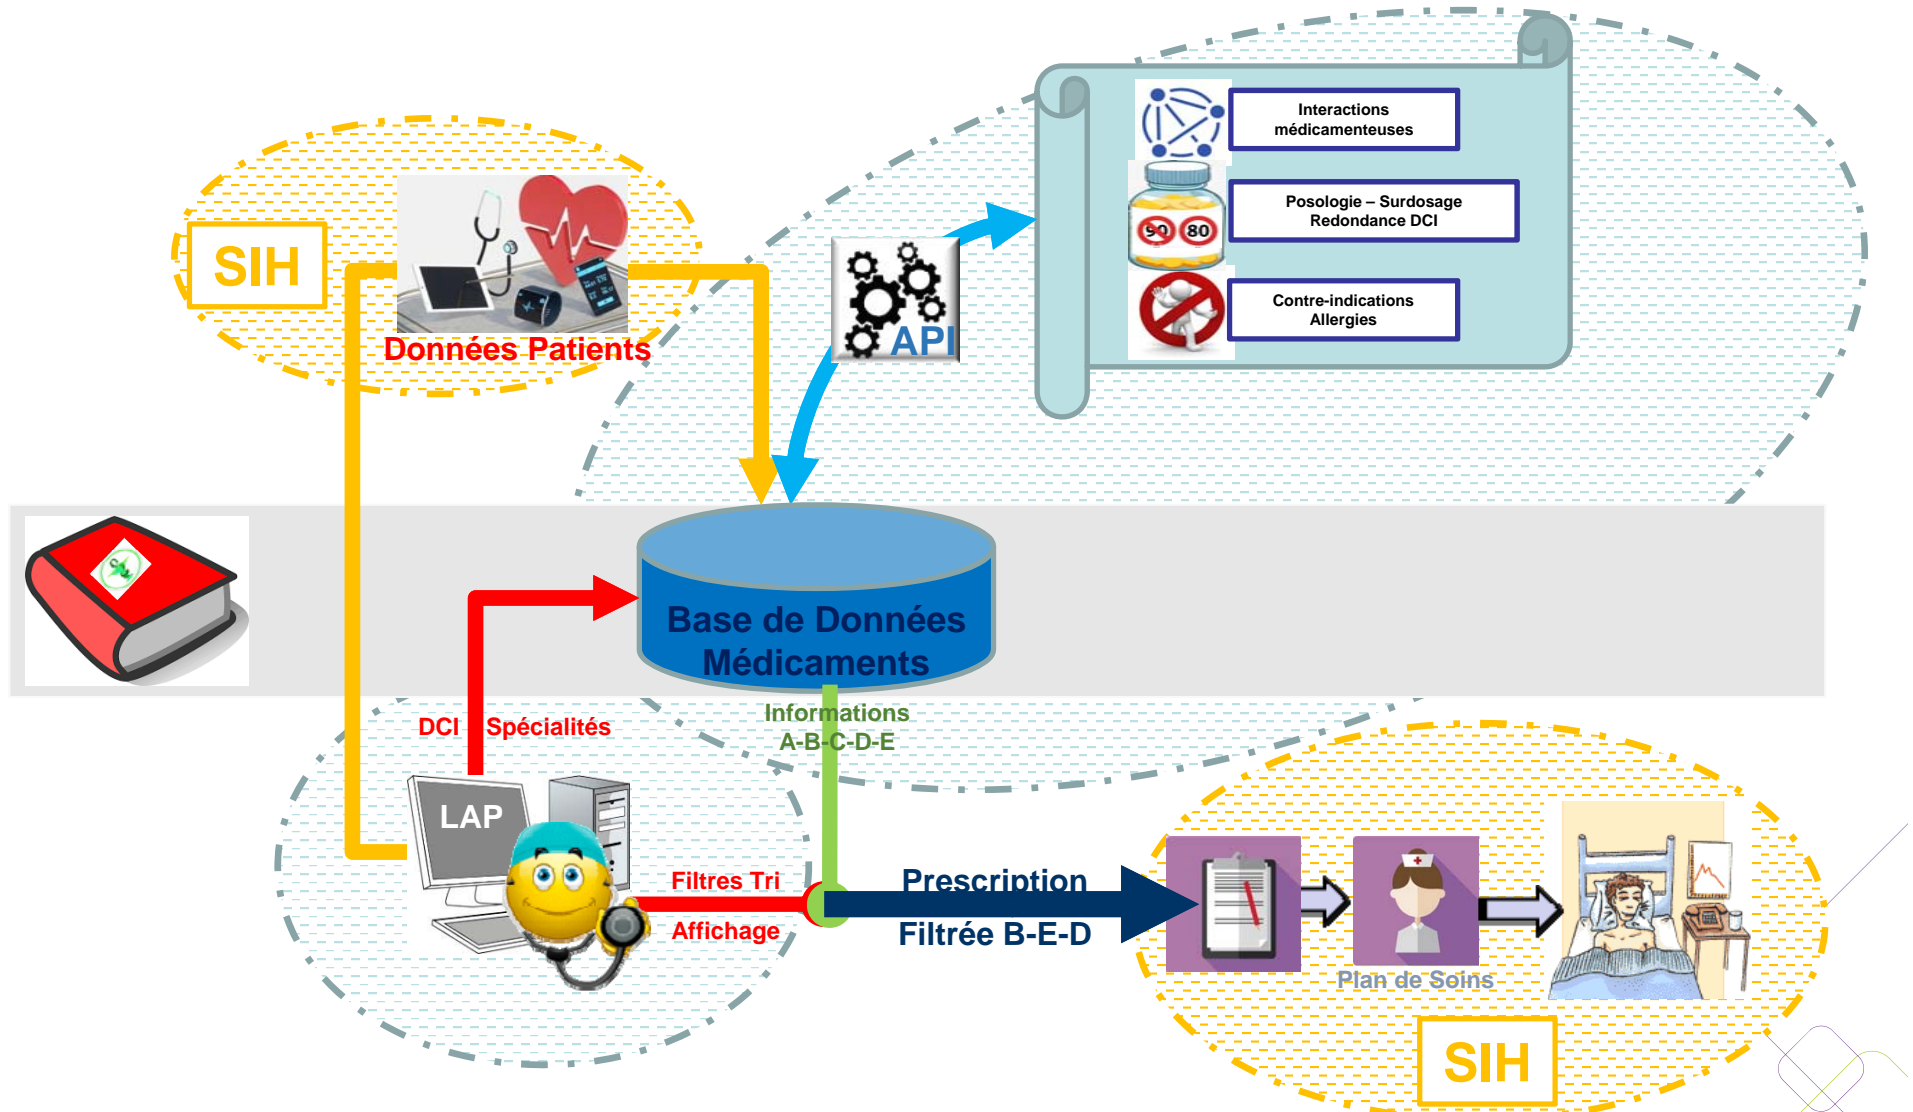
Interactions médicamenteuses

Posologie – Surdosage Redondance DCI

Contre-indications Allergies

90 80

SIH

Données Patients

API

Base de Données Médicaments

DCI Spécialités

Informations A-B-C-D-E

LAP

Filtres Tri

Affichage

Prescription Filtrée B-E-D

Plan de Soins

SIH